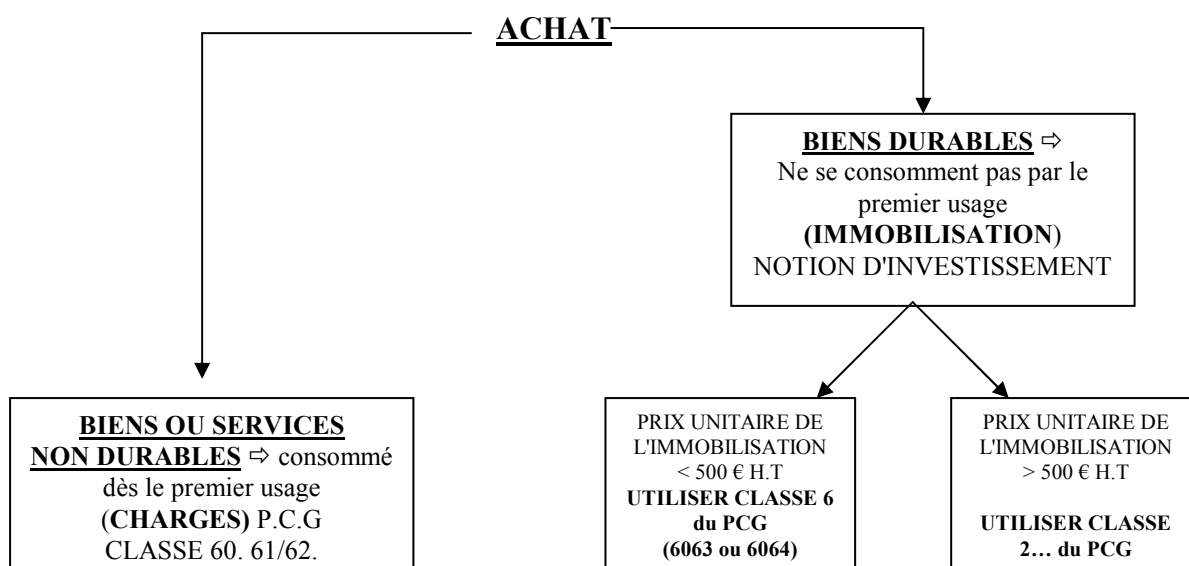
ACHAT

BIENS DURABLES ⇨ Ne se consomment pas par le premier usage (IMMOBILISATION) NOTION D'INVESTISSEMENT

BIENS OU SERVICES NON DURABLES ⇨ consommé dès le premier usage (CHARGES) P.C.G CLASSE 60. 61/62.

PRIX UNITAIRE DE L'IMMOBILISATION < 500 € H.T UTILISER CLASSE 6 du PCG (6063 ou 6064)

PRIX UNITAIRE DE L'IMMOBILISATION > 500 € H.T UTILISER CLASSE 2… du PCG